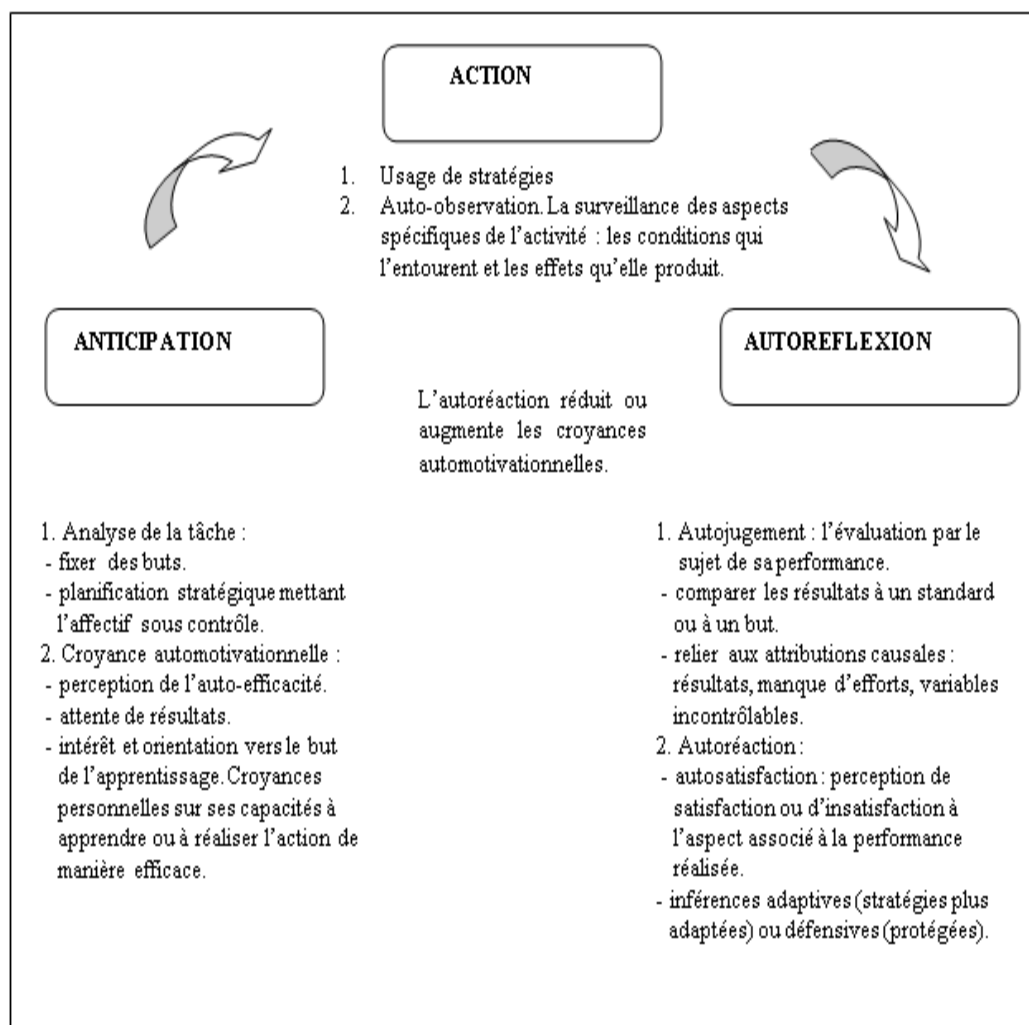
ACTION

1. Usage de stratégies
2. Auto-observation. La surveillance des aspects spécifiques de l'activité : les conditions qui l'entourent et les effets qu'elle produit.

ANTICIPATION

AUTOREFLEXION

L'autoréaction réduit ou augmente les croyances automotivationnelles.

1. Analyse de la tâche :
- fixer des buts.
- planification stratégique mettant l'affectif sous contrôle.
2. Croyance automotivationnelle :
- perception de l'auto-efficacité.
- attente de résultats.
- intérêt et orientation vers le but de l'apprentissage. Croyances personnelles sur ses capacités à apprendre ou à réaliser l'action de manière efficace.

1. Autojugement : l'évaluation par le sujet de sa performance.
- comparer les résultats à un standard ou à un but.
- relier aux attributions causales : résultats, manque d'efforts, variables incontrôlables.
2. Autoréaction :
- autosatisfaction : perception de satisfaction ou d'insatisfaction à l'aspect associé à la performance réalisée.
- inférences adaptives (stratégies plus adaptées) ou défensives (protégées).